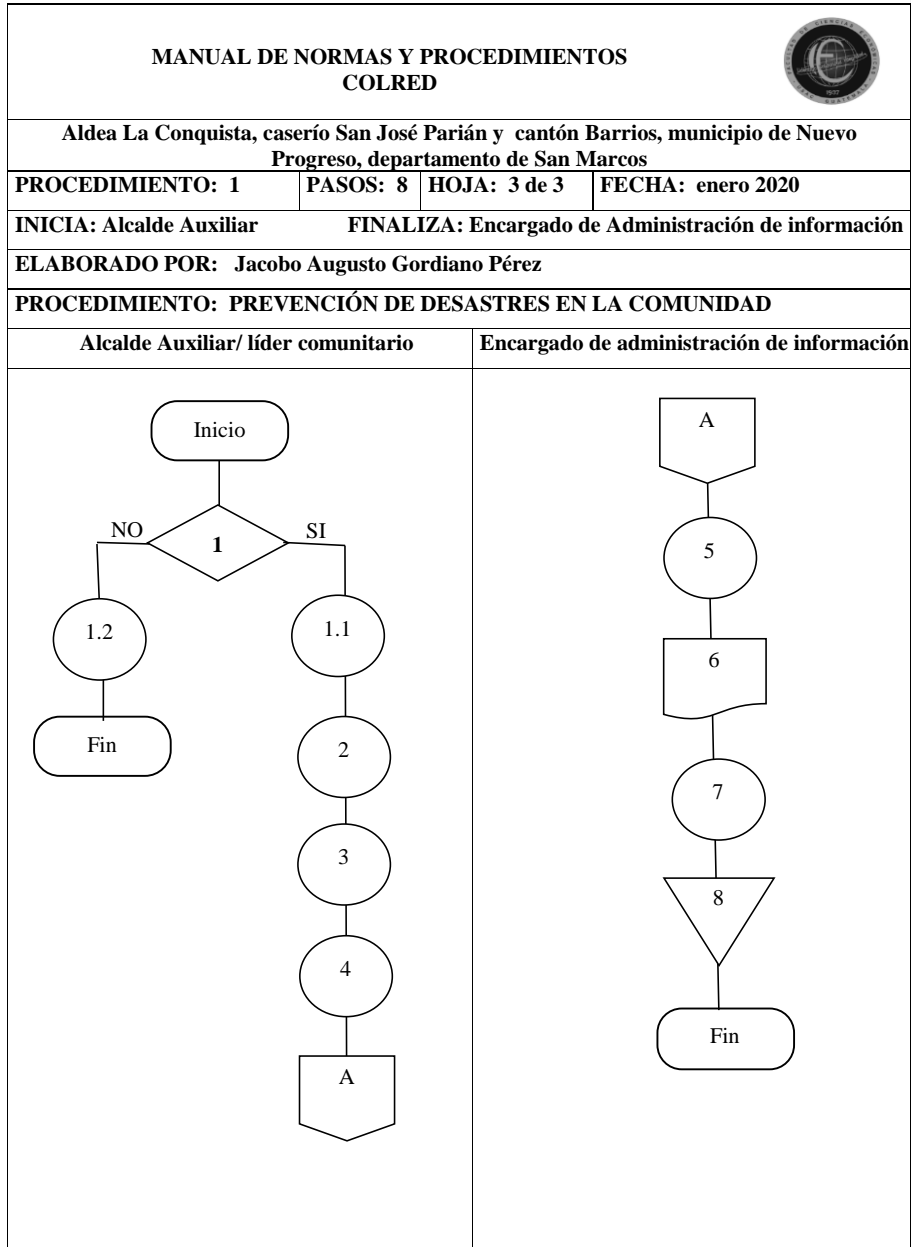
MANUAL DE NORMAS Y PROCEDIMIENTOS
COLRED

Aldea La Conquista, caserío San José Parián y cantón Barrios, municipio de Nuevo Progreso, departamento de San Marcos

| PROCEDIMIENTO: 1 | PASOS: 8 | HOJA: 3 de 3 | FECHA: enero 2020 |
|---|---|---|---|

INICIA: Alcalde Auxiliar FINALIZA: Encargado de Administración de información

ELABORADO POR: Jacobo Augusto Gordiano Pérez

PROCEDIMIENTO: PREVENCIÓN DE DESASTRES EN LA COMUNIDAD

| Alcalde Auxiliar/ líder comunitario | Encargado de administración de información |
|---|---|

Inicio
1
NO
SI
1.2
Fin
1.1
2
3
4
A

A
5
6
7
8
Fin